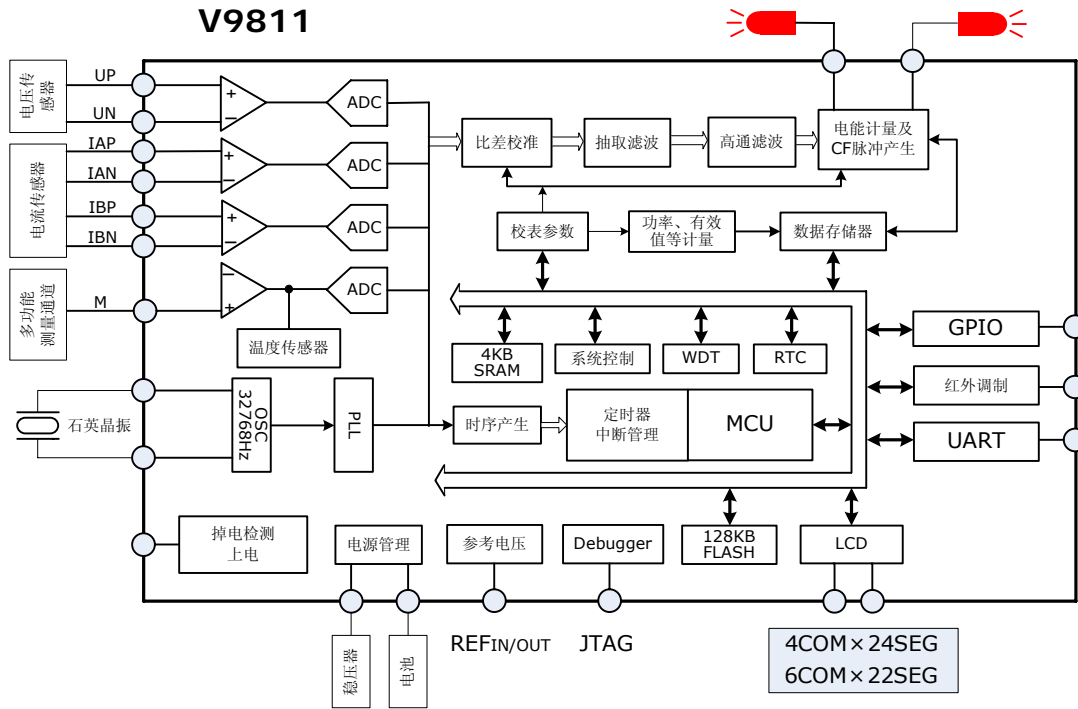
V9811

电压传感器

UP

UN

电流传感器

IAP

IAN

IBP

IBN

多功能测量通道

M

ADC

ADC

ADC

ADC

温度传感器

比差校准

抽取滤波

高通滤波

电能计量及CF脉冲产生

校表参数

功率、有效值等计量

数据存储器

4KB SRAM

系统控制

WDT

RTC

GPIO

红外调制

UART

石英晶振

OSC 32768Hz

PLL

时序产生

定时器中断管理

MCU

掉电检测上电

电源管理

参考电压

Debugger

128KB FLASH

LCD

稳压器

电池

REFIN/OUT

JTAG

4COM×24SEG
6COM×22SEG